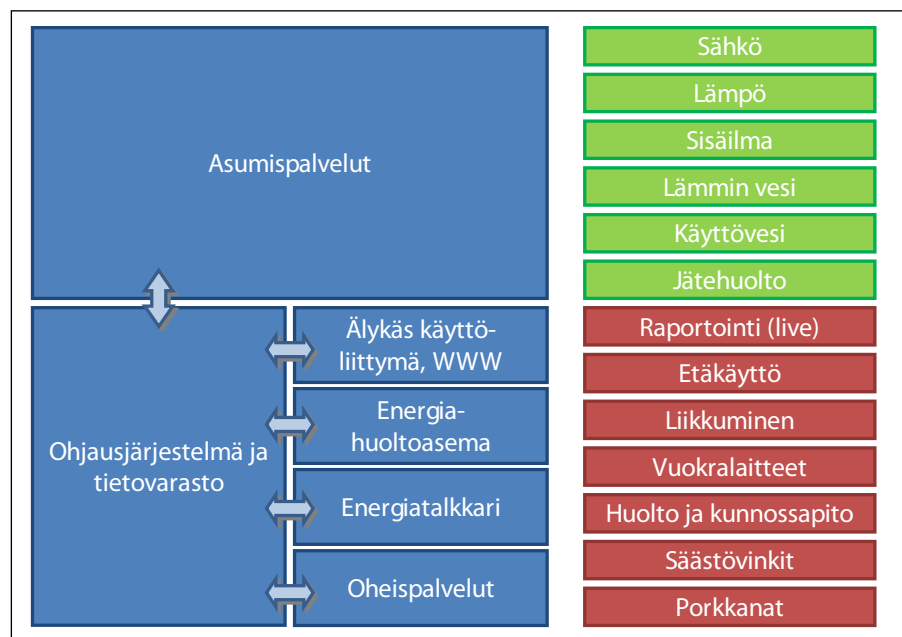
Asumispalvelut

Ohjausjärjestelmä ja tietovarasto

Älykäs käyttöliittymä, WWW

Energiahuoltoasema

Energiatalkkari

Oheispalvelut

Sähkö

Lämpö

Sisäilma

Lämmin vesi

Käyttövesi

Jätehuolto

Raportointi (live)

Etäkäyttö

Liikkuminen

Vuokralaitteet

Huolto ja kunnossapito

Säästövinkit

Porkkanat